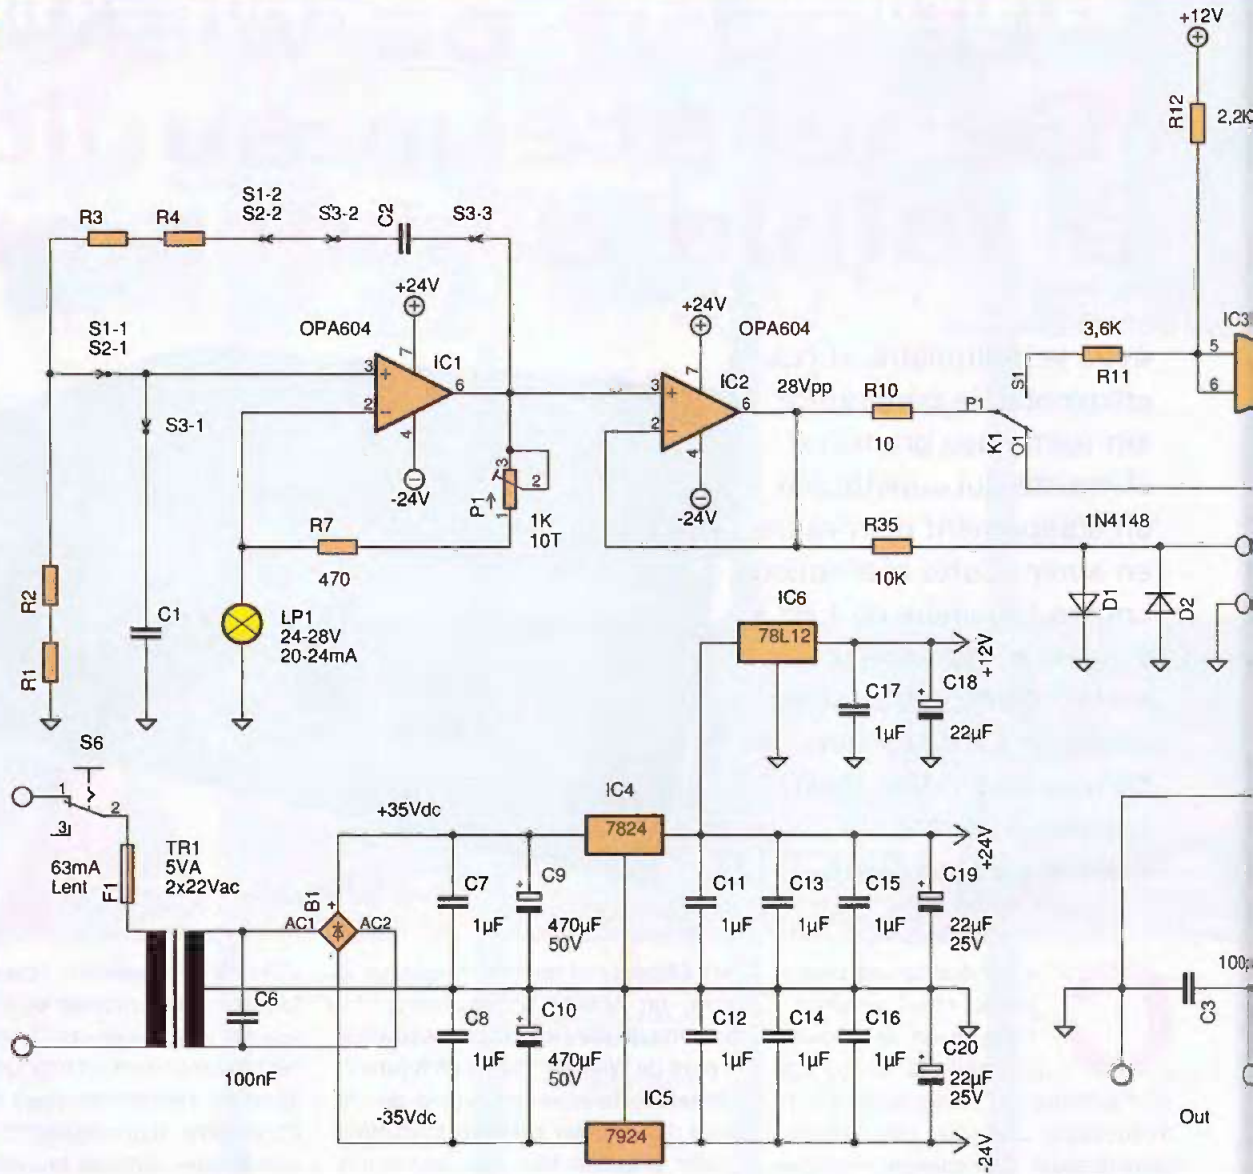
+12V
R12
2,2K
R3
R4
S1-2
S2-2
S3-2
C2
S3-3
+24V
OPA604
IC1
+24V
OPA604
IC2
3,6K
R11
IC3
5
6
S1-1
S2-1
3
2
7
6
4
3
2
7
6
4
28Vpp
R10
10
P1
S1
K1
O1
S3-1
-24V
P1
3
2
1
1K
10T
-24V
R7
470
R35
10K
1N4148
D1
D2
R2
R1
C1
LP1
24-28V
20-24mA
IC6
78L12
+12V
C17
1µF
C18
22µF
S6
1
2
3
63mA
Lent
F1
TR1
5VA
2x22Vac
+35Vdc
IC4
7824
+24V
B1
AC1
AC2
C7
1µF
C9
470µF
50V
C11
1µF
C13
1µF
C15
1µF
C19
22µF
25V
C6
100nF
C8
1µF
C10
470µF
50V
C12
1µF
C14
1µF
C16
1µF
C20
22µF
25V
C3
100p
-35Vdc
IC5
7924
-24V
Out